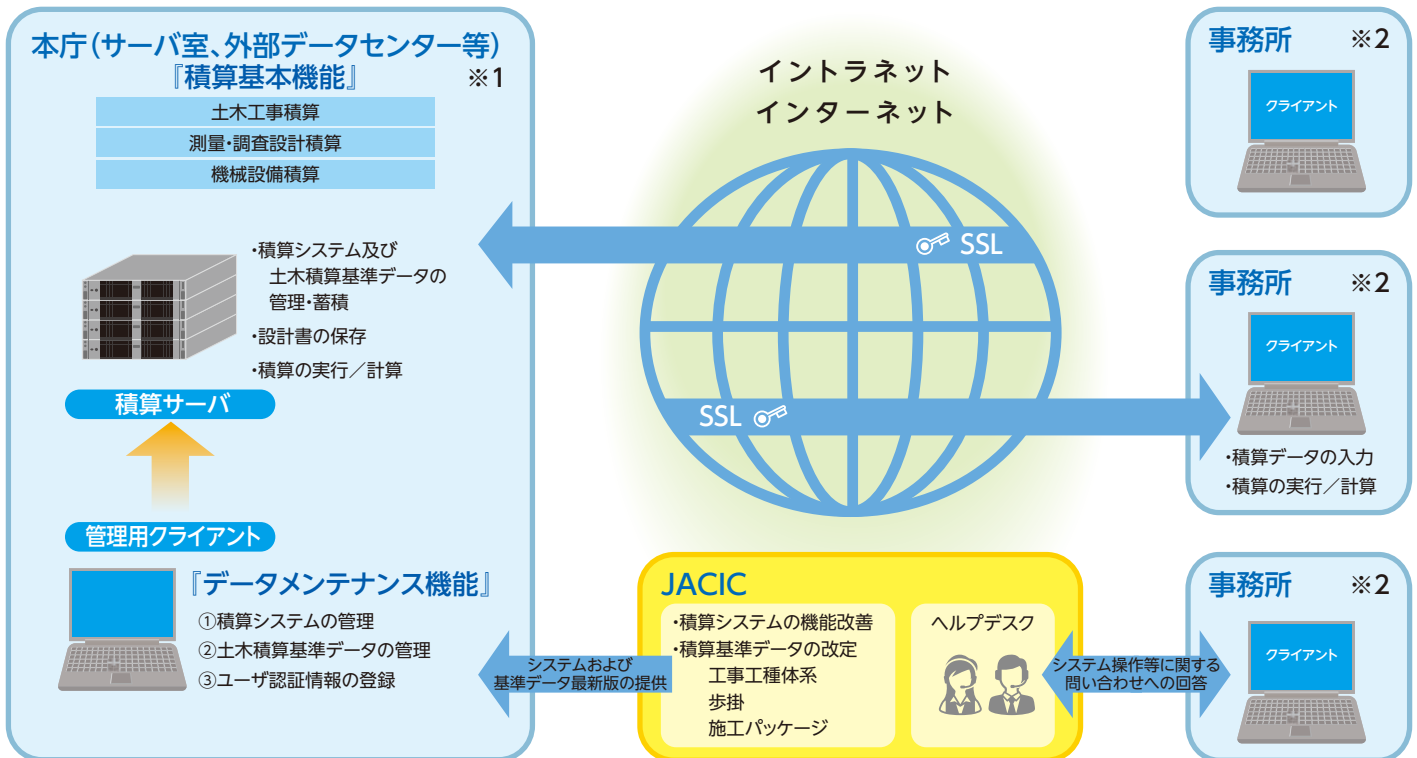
本庁(サーバ室、外部データセンター等)
『積算基本機能』 ※1

土木工事積算
測量・調査設計積算
機械設備積算

・積算システム及び土木積算基準データの管理・蓄積
・設計書の保存
・積算の実行／計算

積算サーバ

管理用クライアント

『データメンテナンス機能』
①積算システムの管理
②土木積算基準データの管理
③ユーザ認証情報の登録

イントラネット
インターネット

SSL

SSL

事務所 ※2
クライアント

事務所 ※2
クライアント
・積算データの入力
・積算の実行／計算

JACIC
・積算システムの機能改善
・積算基準データの改定
工事工種体系
歩掛
施工パッケージ

ヘルプデスク

システムおよび基準データ最新版の提供

システム操作等に関する問い合わせへの回答

事務所 ※2
クライアント